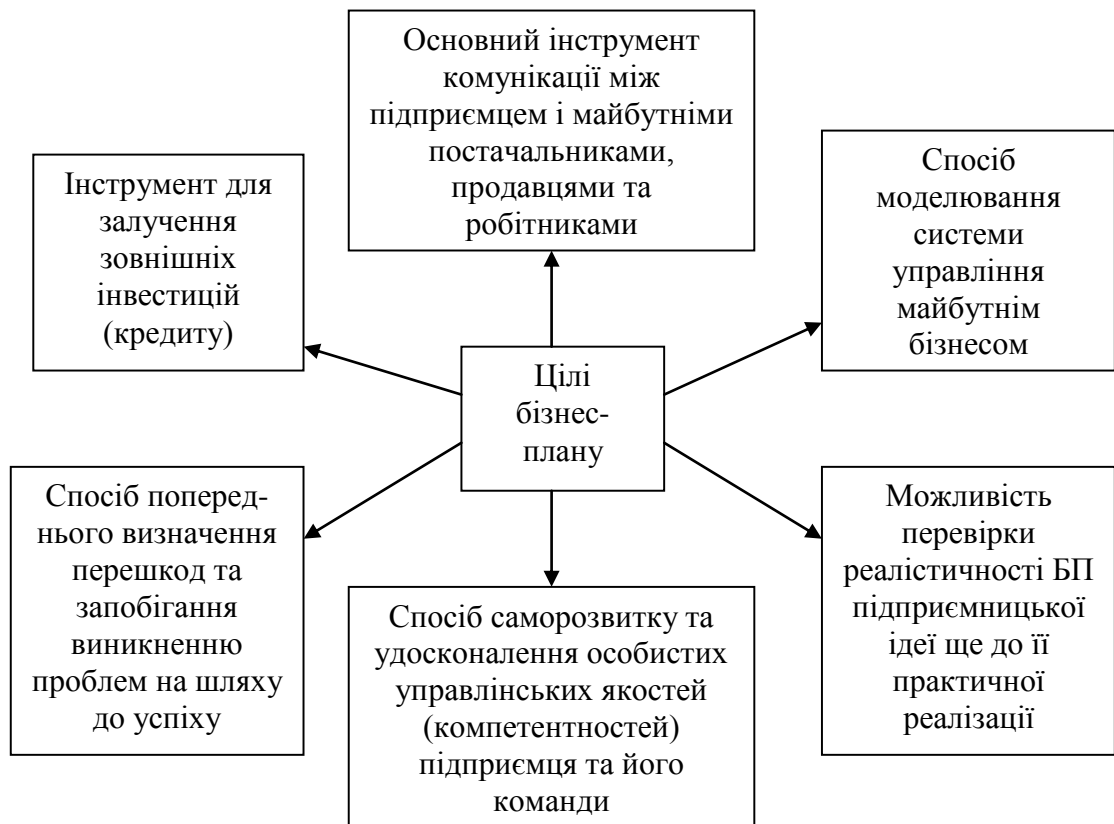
Основний інструмент комунікації між підприємцем і майбутніми постачальниками, продавцями та робітниками

Інструмент для залучення зовнішніх інвестицій (кредиту)

Спосіб моделювання системи управління майбутнім бізнесом

Цілі бізнес-плану

Спосіб попереднього визначення перешкод та запобігання виникненню проблем на шляху до успіху

Можливість перевірки реалістичності БП підприємницької ідеї ще до її практичної реалізації

Спосіб саморозвитку та удосконалення особистих управлінських якостей (компетентностей) підприємця та його команди